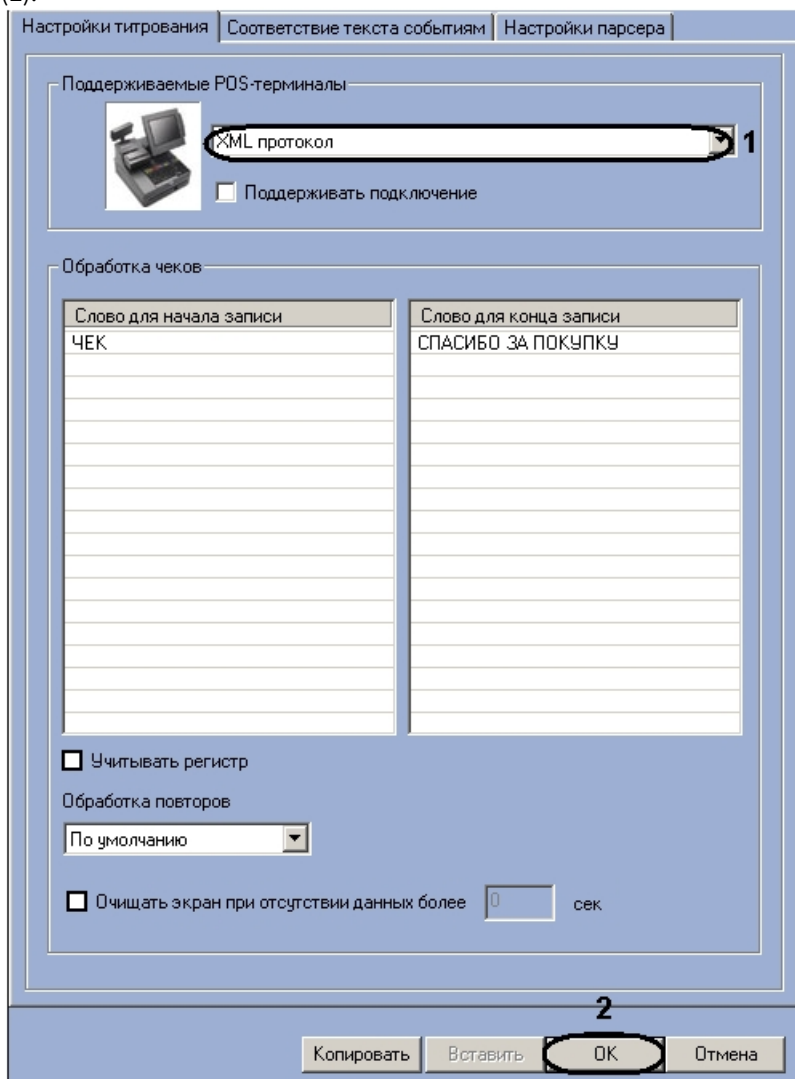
(2).

Настройки титрования | Соответствие текста событиям | Настройки парсера

Поддерживаемые POS-терминалы

XML протокол

1

Поддерживать подключение

Обработка чеков

| Слово для начала записи | Слово для конца записи |
|---|---|
| ЧЕК | СПАСИБО ЗА ПОКУПКУ |

Учитывать регистр

Обработка повторов

По умолчанию

Очищать экран при отсутствии данных более 0 сек

2

Копировать Вставить OK Отмена